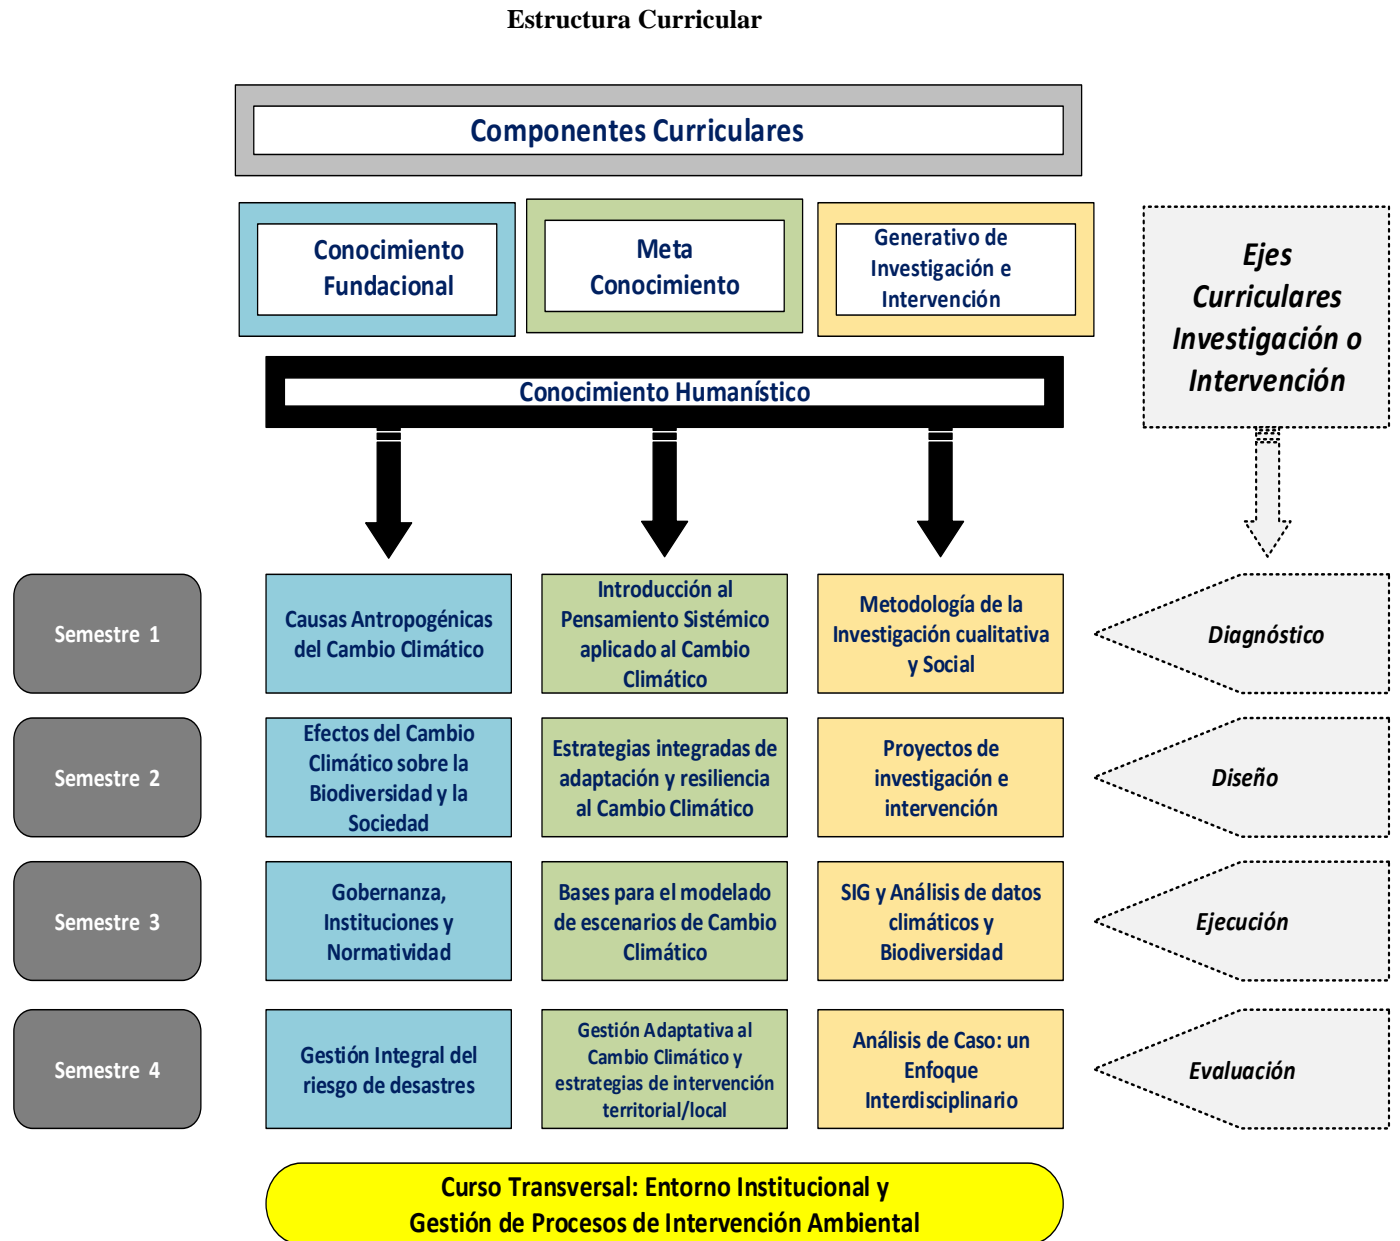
Estructura Curricular

Componentes Curriculares

Conocimiento Fundacional

Meta Conocimiento

Generativo de Investigación e Intervención

Ejes Curriculares Investigación o Intervención

Conocimiento Humanístico

Semestre 1

Causas Antropogénicas del Cambio Climático

Introducción al Pensamiento Sistémico aplicado al Cambio Climático

Metodología de la Investigación cualitativa y Social

Diagnóstico

Semestre 2

Efectos del Cambio Climático sobre la Biodiversidad y la Sociedad

Estrategias integradas de adaptación y resiliencia al Cambio Climático

Proyectos de investigación e intervención

Diseño

Semestre 3

Gobernanza, Instituciones y Normatividad

Bases para el modelado de escenarios de Cambio Climático

SIG y Análisis de datos climáticos y Biodiversidad

Ejecución

Semestre 4

Gestión Integral del riesgo de desastres

Gestión Adaptativa al Cambio Climático y estrategias de intervención territorial/local

Análisis de Caso: un Enfoque Interdisciplinario

Evaluación

Curso Transversal: Entorno Institucional y Gestión de Procesos de Intervención Ambiental